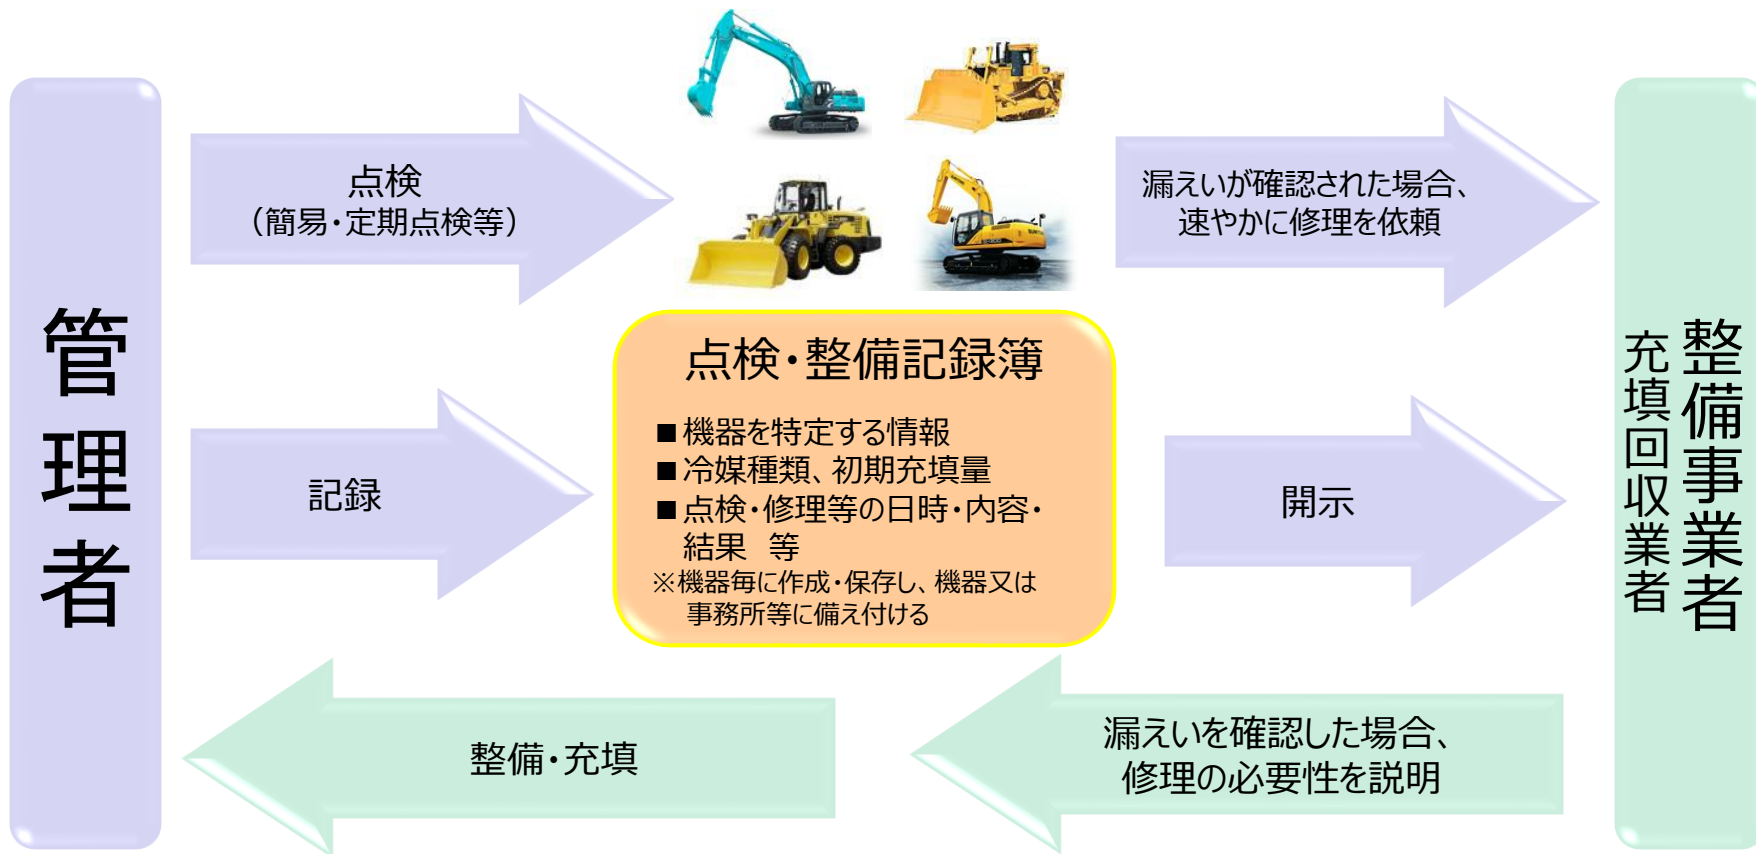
管理者

点検
（簡易・定期点検等）

漏えいが確認された場合、
速やかに修理を依頼

点検・整備記録簿

■機器を特定する情報
■冷媒種類、初期充填量
■点検・修理等の日時・内容・結果　等
※機器毎に作成・保存し、機器又は事務所等に備え付ける

記録

開示

整備事業者
充填回収業者

整備・充填

漏えいを確認した場合、
修理の必要性を説明